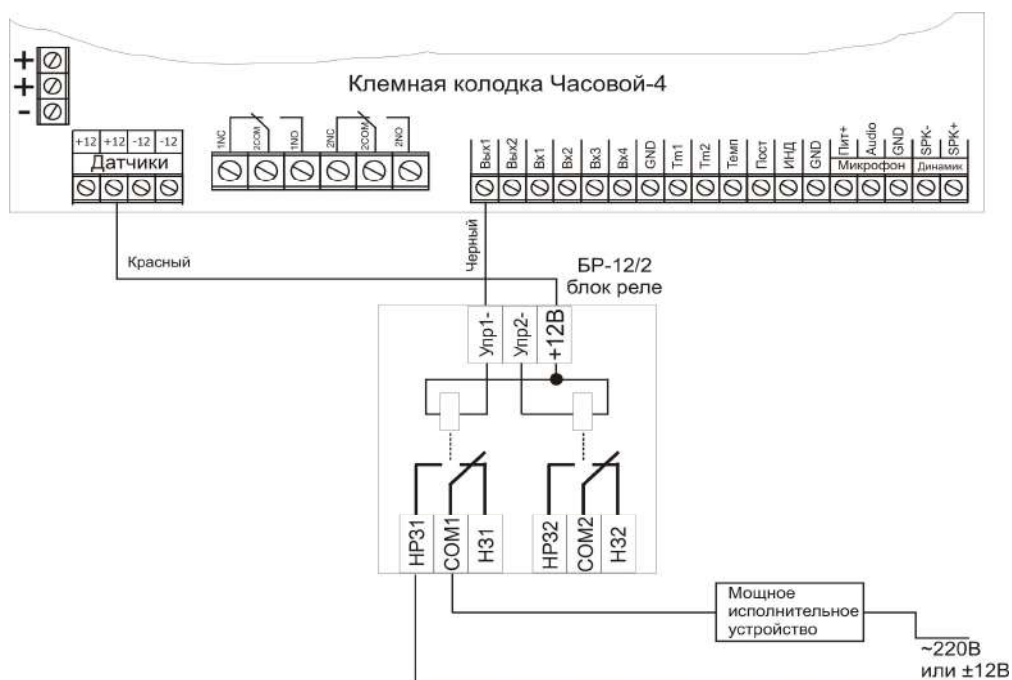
+
+
-

Клемная колодка Часовой-4

+12 +12 -12 -12
Датчики

1NC 2COM 1NO 2NC 2COM 2NO

Вых1 Вых2 Вх1 Вх2 Вх3 Вх4 GND Тм1 Тм2 Темп Пост ИНД GND Пит+ Audio GND SPK- SPK+
Микрофон Динамик

Красный

Черный

БР-12/2
блок реле

Упр1- Упр2- +12В

НР31 COM1 Н31 НР32 COM2 Н32

Мощное исполнительное устройство

~220В
или ±12В